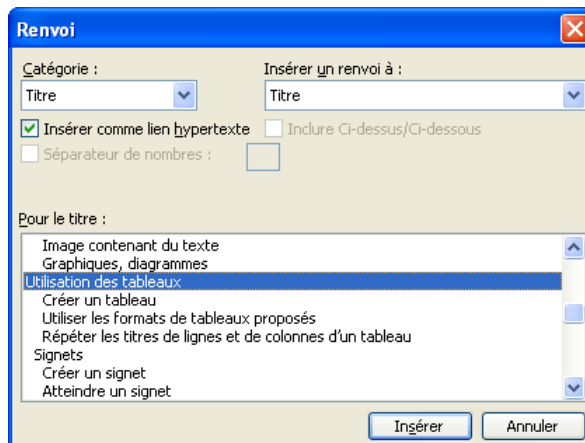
Renvoi

Catégorie :
Titre

Insérer un renvoi à :
Titre

Insérer comme lien hypertexte
Inclure Ci-dessus/Ci-dessous
Séparateur de nombres :

Pour le titre :
Image contenant du texte
Graphiques, diagrammes
Utilisation des tableaux
Créer un tableau
Utiliser les formats de tableaux proposés
Répéter les titres de lignes et de colonnes d'un tableau
Signets
Créer un signet
Atteindre un signet

Insérer
Annuler